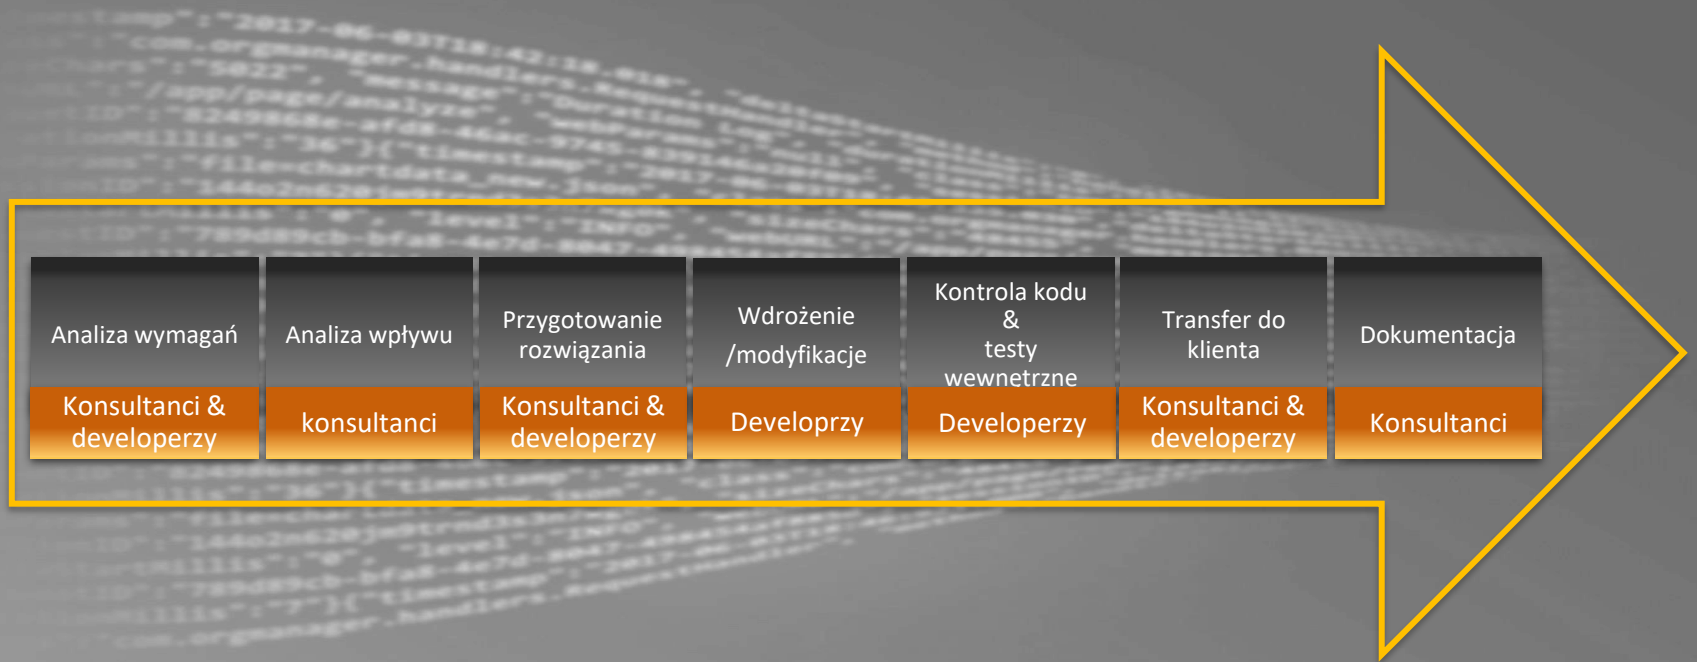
Analiza wymagań

Konsultanci & developerzy

Analiza wpływu

konsultanci

Przygotowanie rozwiązania

Konsultanci & developerzy

Wdrożenie /modyfikacje

Developrzy

Kontrola kodu & testy wewnetrzne

Developerzy

Transfer do klienta

Konsultanci & developerzy

Dokumentacja

Konsultanci